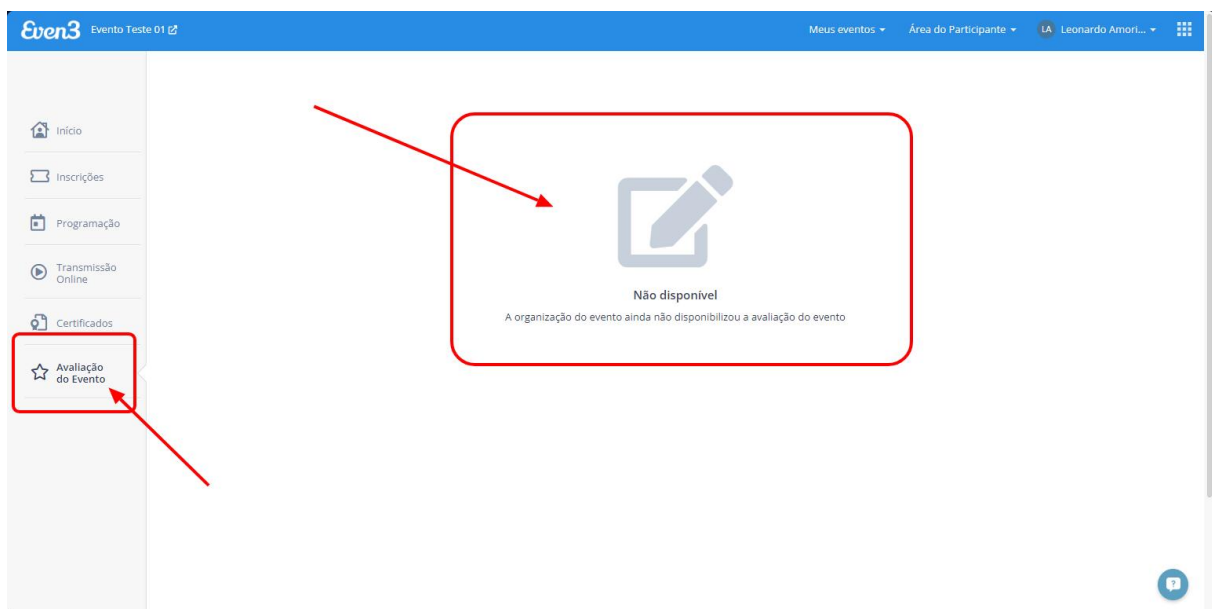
Even3 Evento Teste 01

Meus eventos ▾ Área do Participante ▾ LA Leonardo Amori... ▾

Início

Inscrições

Programação

Transmissão Online

Certificados

Avaliação do Evento

Não disponível

A organização do evento ainda não disponibilizou a avaliação do evento